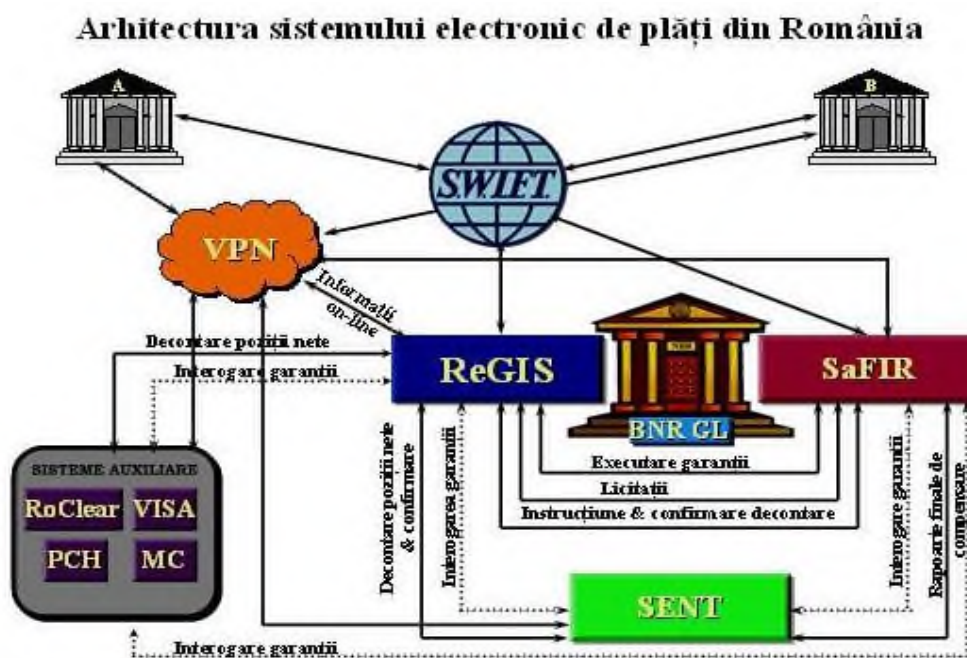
Arhitectura sistemului electronic de plăți din România

A

B

SWIFT

VPN

Informații on-line

Decontare poziții nete

Interogare garanții

ReGIS

BNR GL

SaFIR

SISTEME AUXILIARE

RoClear

VISA

PCH

MC

Decontare poziții nete & confirmare

Interogarea garanții

Executare garanții

Licitații

Instrucțiune & confirmare decontare

Interogare garanții

Rapoarte finale de compensare

SENT

Interogare garanții